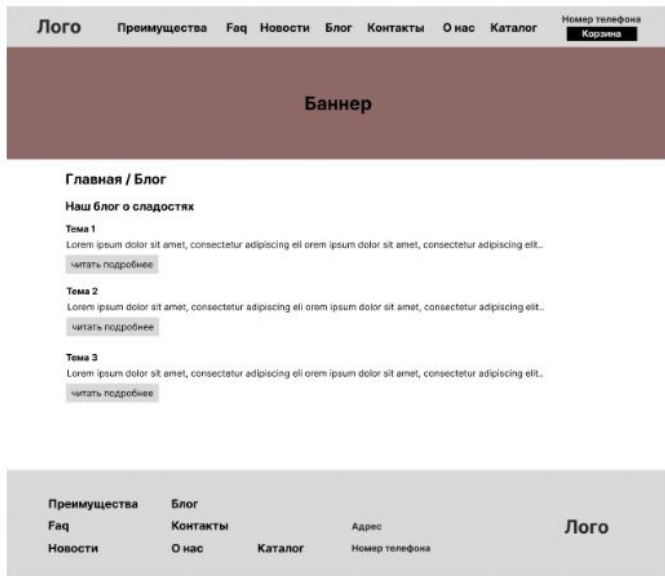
Лого   Преимущества   Faq   Новости   Блог   Контакты   О нас   Каталог   Номер телефона
Корзина

Баннер

Главная / Блог

Наш блог о сладостях

Тема 1
Lorem ipsum dolor sit amet, consectetur adipiscing eli orem ipsum dolor sit amet, consectetur adipiscing elit..
читать подробнее

Тема 2
Lorem ipsum dolor sit amet, consectetur adipiscing eli orem ipsum dolor sit amet, consectetur adipiscing elit..
читать подробнее

Тема 3
Lorem ipsum dolor sit amet, consectetur adipiscing eli orem ipsum dolor sit amet, consectetur adipiscing elit..
читать подробнее

Преимущества
Faq
Новости

Блог
Контакты
О нас

Каталог

Адрес
Номер телефона

Лого